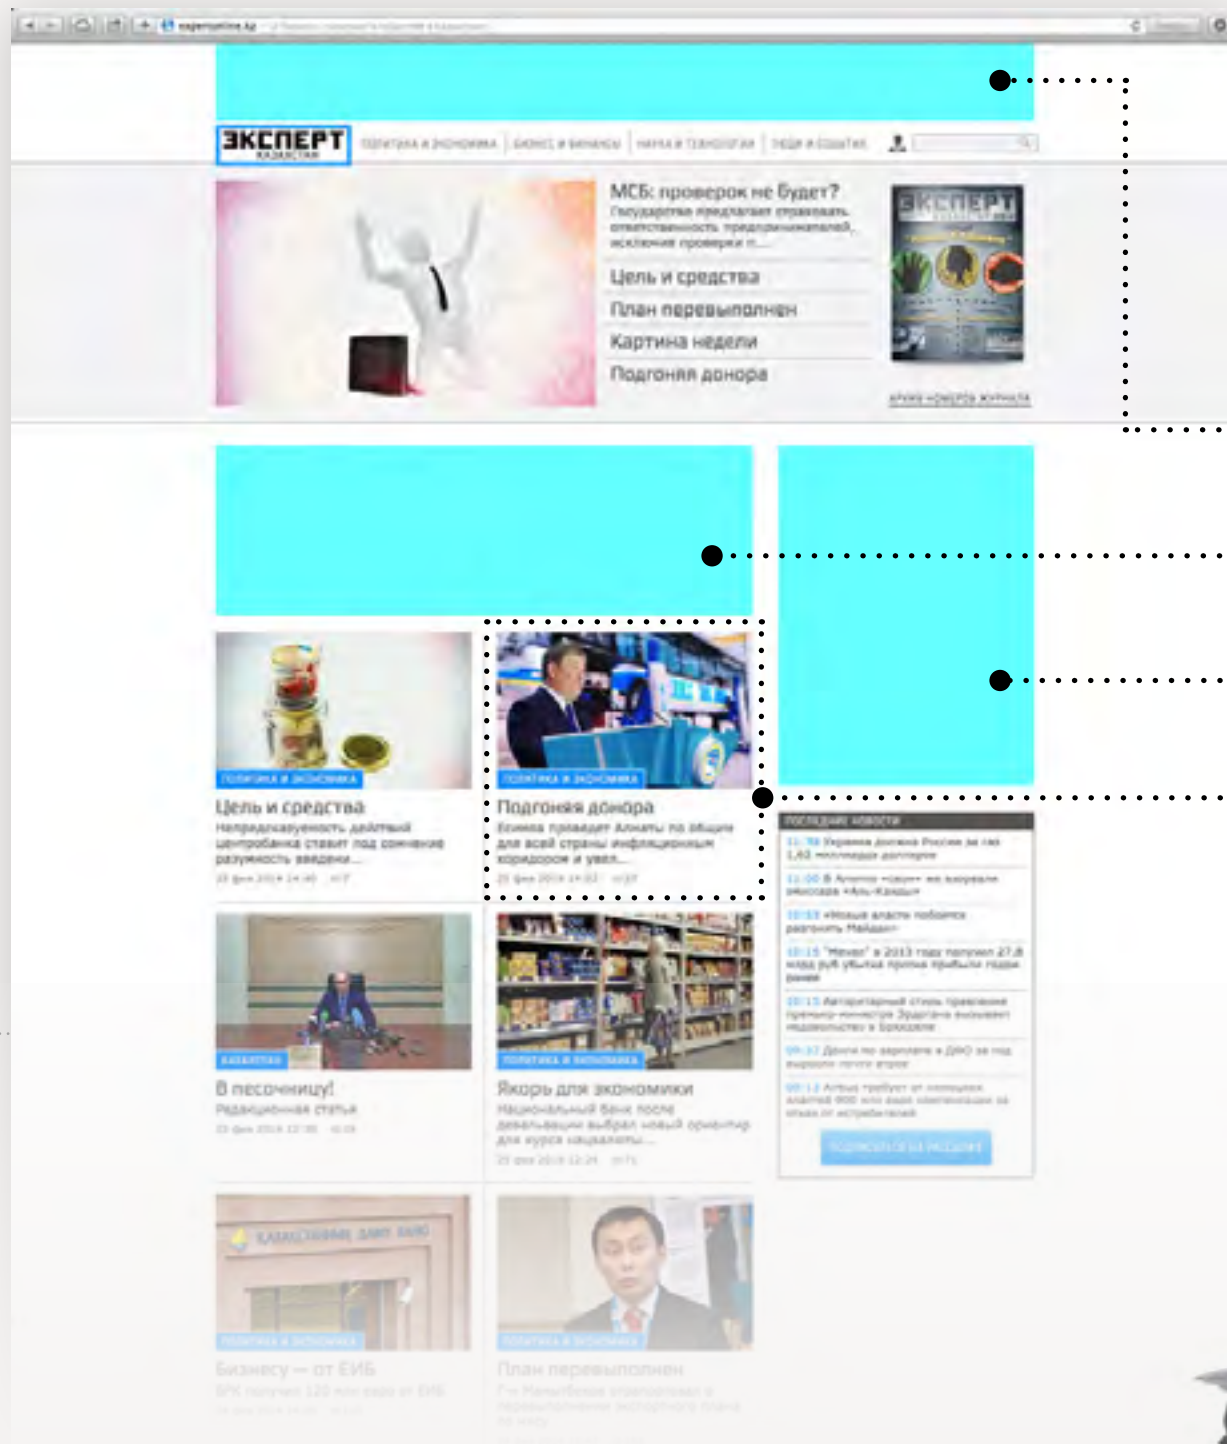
ЭКСПЕРТ
КАЗАХСТАН

ПОЛИТИКА И ЭКОНОМИКА | БИЗНЕС И ФИНАНСЫ | НАУКА И ТЕХНОЛОГИИ | ЛЮДИ И СОБЫТИЯ

МСБ: проверок не будет?
Госудаpство предлагает страховать ответственность предпринимателей, исключив проверки п...

Цель и средства
План перевыполнен
Картина недели
Подгоняя донора

ЭКСПЕРТ

АРХИВ НОМЕРОВ ЖУРНАЛА

ПОЛИТИКА И ЭКОНОМИКА
Цель и средства
Непредсказуемость действий центробанка ставит под сомнение разумность введени...
23 фев 2014 14:40

ПОЛИТИКА И ЭКОНОМИКА
Подгоняя донора
Есимов приведет Алматы по общим для всей страны инфляционным коридорам и увел...
23 фев 2014 14:32

ПОСЛЕДНИЕ НОВОСТИ
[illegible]

ПОДПИСАТЬСЯ НА РАССЫЛКУ

КАЗАХСТАН
В песочницу!
Редакционная статья

ПОЛИТИКА И ЭКОНОМИКА
Якорь для экономики
Национальный банк после девальвации выбрал новый ориентир для курса национальн...

ПОЛИТИКА И ЭКОНОМИКА
Бизнесу — от ЕИБ
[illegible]

ПОЛИТИКА И ЭКОНОМИКА
План перевыполнен
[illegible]